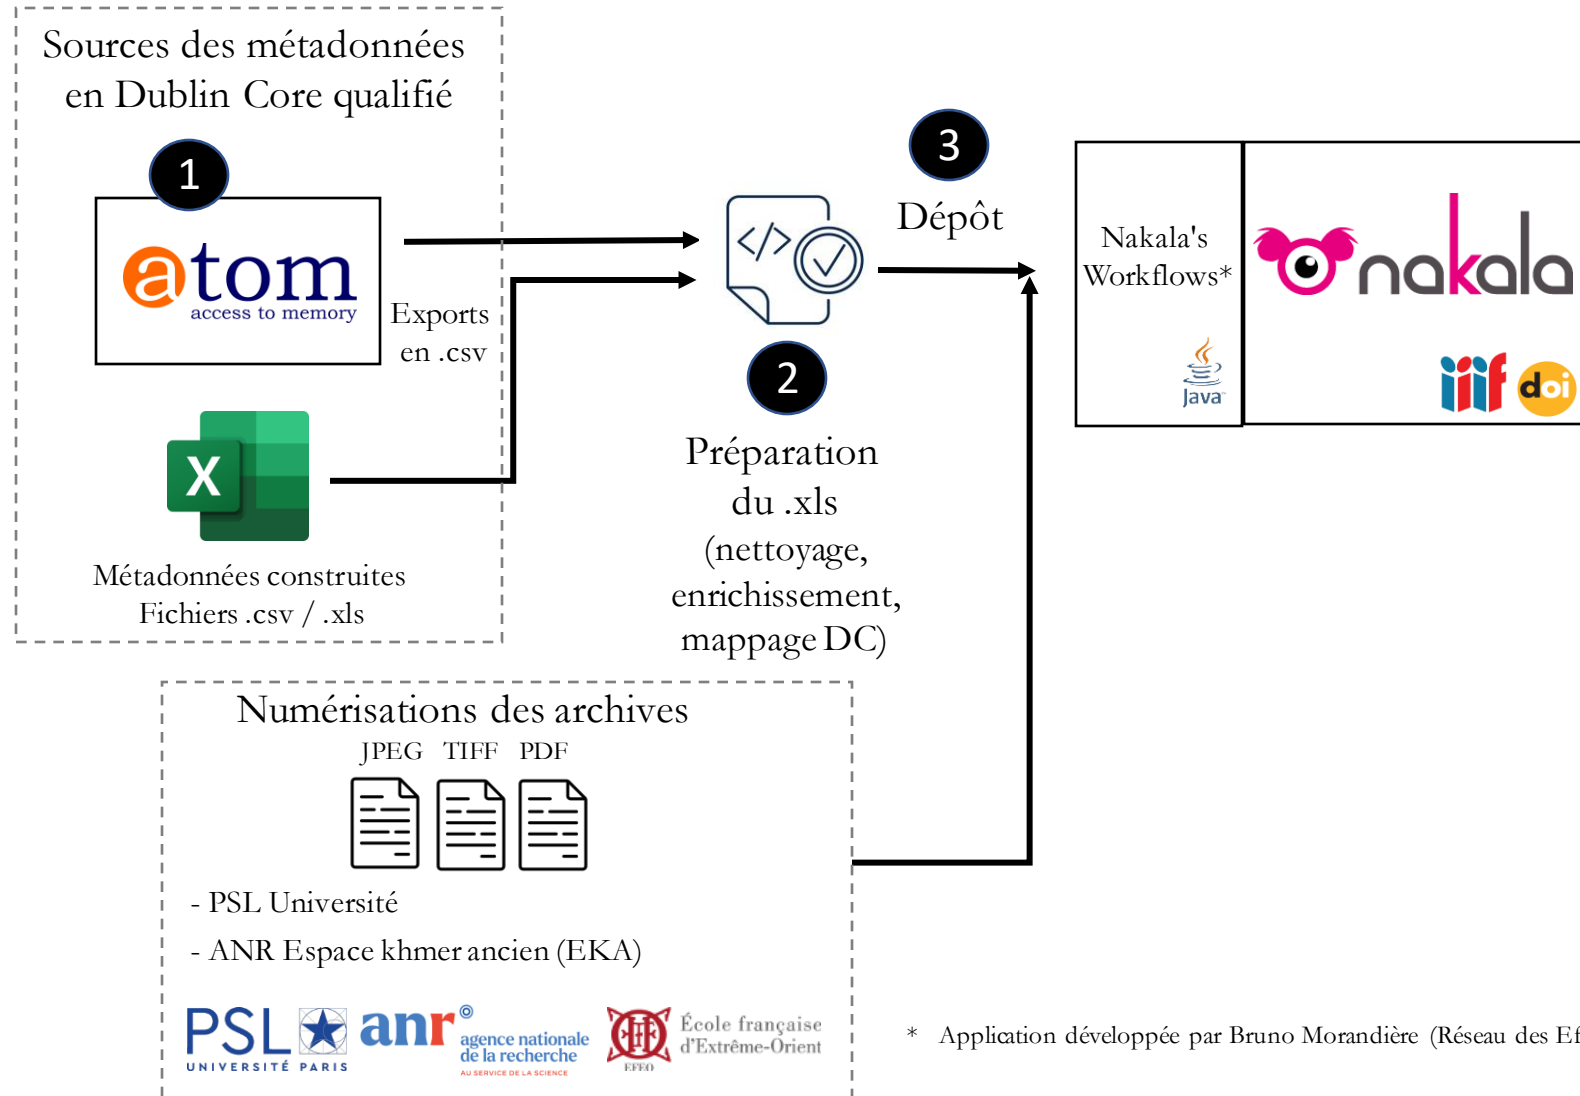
Sources des métadonnées en Dublin Core qualifié

1

atom
access to memory

Exports en .csv

X

Métadonnées construites
Fichiers .csv / .xls

</>

2

Préparation du .xls (nettoyage, enrichissement, mappage DC)

3

Dépôt

Nakala's Workflows*

Java

nakala

iiif doi

Numérisations des archives

JPEG TIFF PDF

- PSL Université

- ANR Espace khmer ancien (EKA)

PSL UNIVERSITÉ PARIS

anr agence nationale de la recherche AU SERVICE DE LA SCIENCE

École française d'Extrême-Orient EFEO

* Application développée par Bruno Morandière (Réseau des Ef